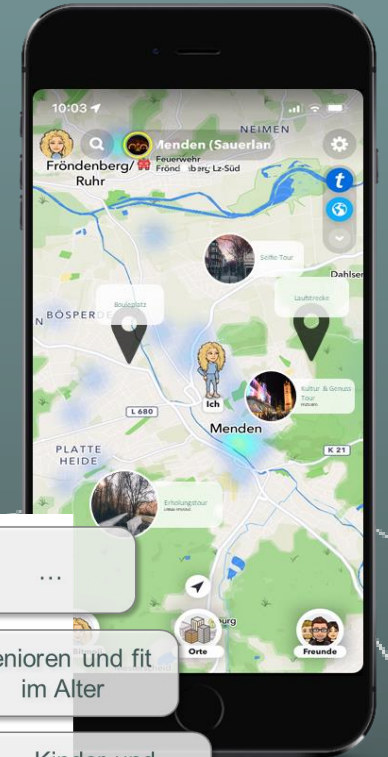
10:03

NEIMEN

Menden (Sauerlan

Fröndenberg/ Ruhr

Feuerwehr Fröndenberg Lz-Süd

Selfie Tour

Dahlse

Boulepatz

Laufstrecke

BÖSPERDE

Ich

Kultur & Genuss Tour

L 680

Menden

PLATTE HEIDE

K 21

Erholungstour

...

burg

Orte

Freunde

enioren und fit im Alter

Kinder und